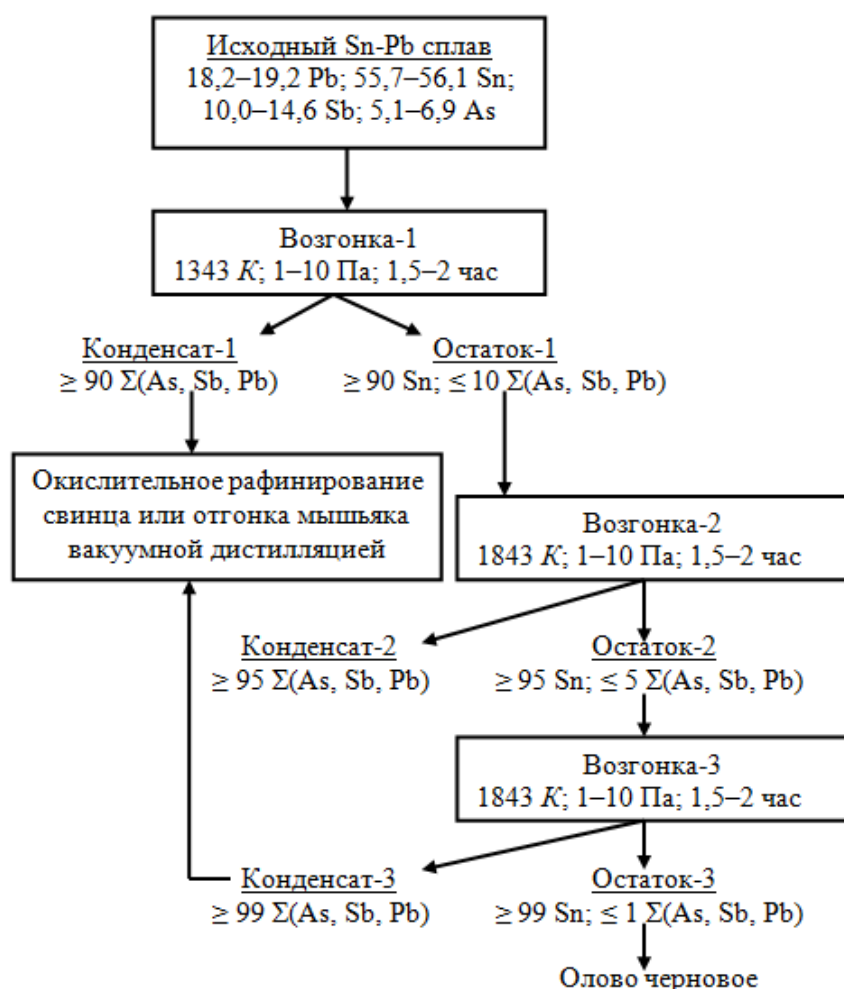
Исходный Sn-Pb сплав
18,2–19,2 Pb; 55,7–56,1 Sn; 10,0–14,6 Sb; 5,1–6,9 As

Возгонка-1
1343 $K$; 1–10 Па; 1,5–2 час

Конденсат-1
$\geq 90\ \Sigma$(As, Sb, Pb)

Остаток-1
$\geq 90$ Sn; $\leq 10\ \Sigma$(As, Sb, Pb)

Окислительное рафинирование свинца или отгонка мышьяка вакуумной дистилляцией

Возгонка-2
1843 $K$; 1–10 Па; 1,5–2 час

Конденсат-2
$\geq 95\ \Sigma$(As, Sb, Pb)

Остаток-2
$\geq 95$ Sn; $\leq 5\ \Sigma$(As, Sb, Pb)

Возгонка-3
1843 $K$; 1–10 Па; 1,5–2 час

Конденсат-3
$\geq 99\ \Sigma$(As, Sb, Pb)

Остаток-3
$\geq 99$ Sn; $\leq 1\ \Sigma$(As, Sb, Pb)

Олово черновое